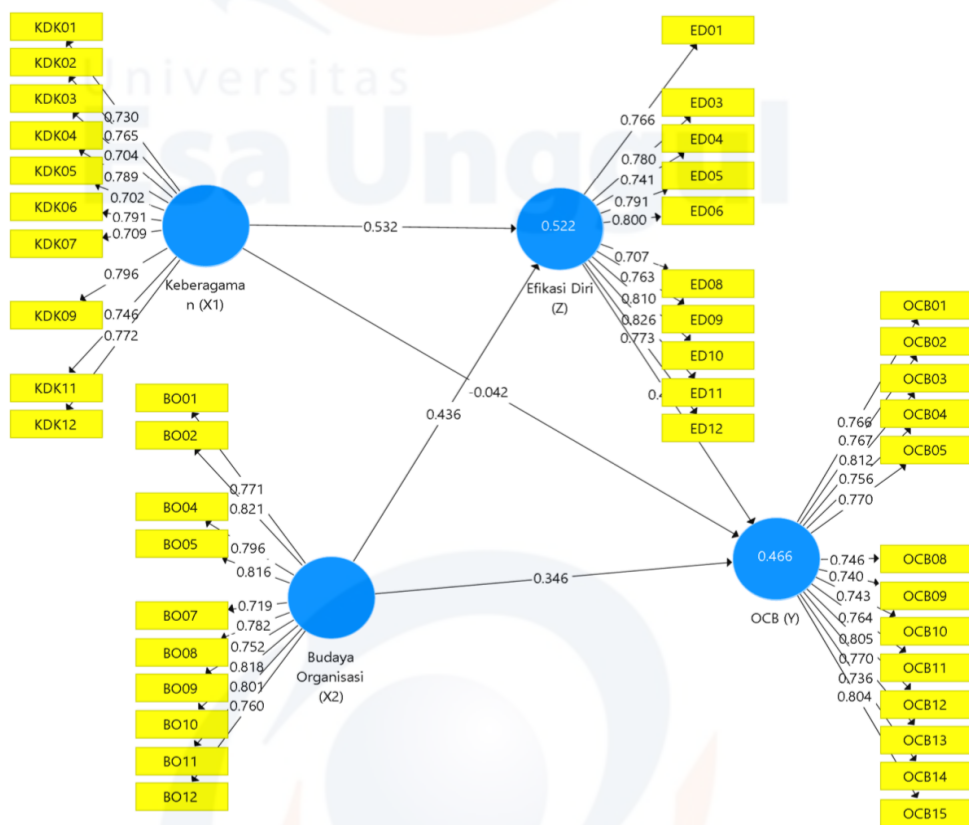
KDK01
KDK02
KDK03
KDK04
KDK05
KDK06
KDK07
KDK09
KDK11
KDK12

0.730
0.765
0.704
0.789
0.702
0.791
0.709
0.796
0.746
0.772

Keberagaman (X1)

0.532

0.522

Efikasi Diri (Z)

ED01
ED03
ED04
ED05
ED06
ED08
ED09
ED10
ED11
ED12

0.766
0.780
0.741
0.791
0.800
0.707
0.763
0.810
0.826
0.773
0.4

-0.042

0.436

BO01
BO02
BO04
BO05
BO07
BO08
BO09
BO10
BO11
BO12

0.771
0.821
0.796
0.816
0.719
0.782
0.752
0.818
0.801
0.760

Budaya Organisasi (X2)

0.346

0.466

OCB (Y)

OCB01
OCB02
OCB03
OCB04
OCB05
OCB08
OCB09
OCB10
OCB11
OCB12
OCB13
OCB14
OCB15

0.766
0.767
0.812
0.756
0.770
0.746
0.740
0.743
0.764
0.805
0.770
0.736
0.804

Universitas
Esa Unggul